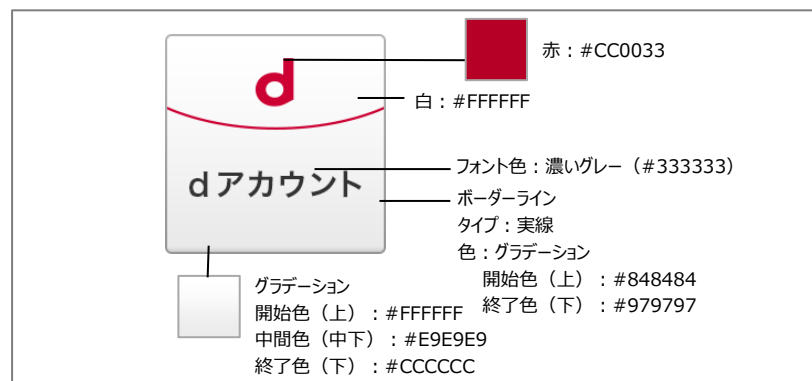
d

dアカウント

赤：#CC0033

白：#FFFFFF

フォント色：濃いグレー（#333333）

ボーダーライン
タイプ：実線
色：グラデーション
開始色（上）：#848484
終了色（下）：#979797

グラデーション
開始色（上）：#FFFFFF
中間色（中下）：#E9E9E9
終了色（下）：#CCCCCC